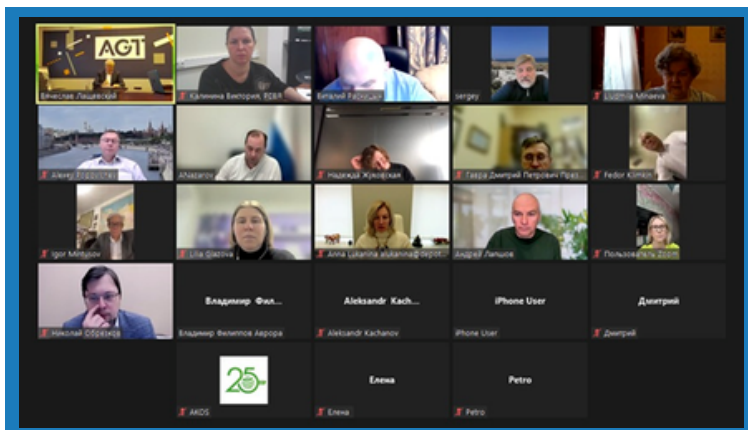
AGT

Вячеслав Лащевский

Калинина Виктория, RDBR

Виталий Распопов

sergey

Ludmila Mihaeva

Алекс Хорошев

ANazarov

Надежда Жуковская

Глава Дмитрий Петрович Праз...

Fedor Klimkin

Igor Mitysov

Lilia Glazova

Anna Lukanina alukanina@depot...

Андрей Лапшов

Пользователь Zoom

Николай Образцов

Владимир Фил...

Владимир Филиппов Аврора

Aleksandr Kach...

Aleksandr Kachanov

iPhone User

iPhone User

Дмитрий

Дмитрий

25

AKDS

Елена

Елена

Petro

Petro